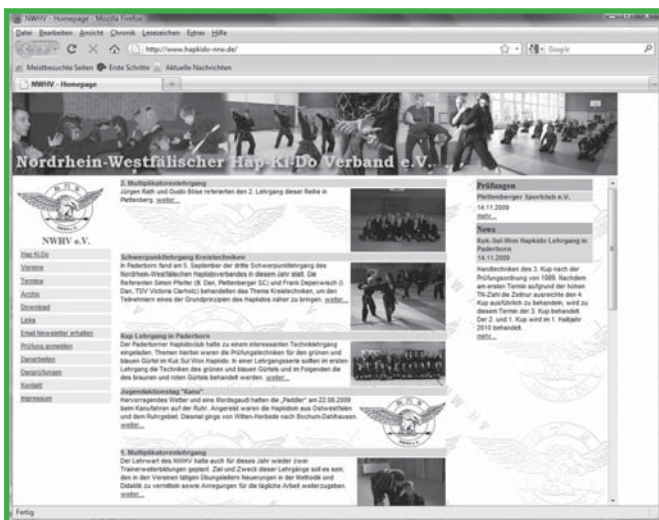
NWHV - Homepage - Mozilla Firefox

Datei Bearbeiten Ansicht Chronik Lesezeichen Extras Hilfe

http://www.hapkido-nrw.de/

Google

Meistbesuchte Seiten Erste Schritte Aktuelle Nachrichten

NWHV - Homepage

Nordrhein-Westfälischer Hap-Ki-Do Verband e.V.

NWHV e.V.

Hap Ki Do
Vereine
Termine
Archiv
Download
Links
Email Newsletter erhalten
Prüfung anmelden
Danarbeiten
Danprüfungen
Kontakt
Impressum

2. Multiplikatorenlehrgang
Jürgen Rath und Guido Böse referierten den 2. Lehrgang dieser Reihe in Plettenberg. weiter...

Schwerpunktlehrgang Kreistechniken
In Paderborn fand am 5. September der dritte Schwerpunktlehrgang des Nordrhein-Westfälischen Hapkidoverbandes in diesem Jahr statt. Die Referenten Simon Pfeifer (II. Dan, Plettenberger SC) und Frank Depenwisch (I. Dan, TSV Victoria Clarholz) behandelten das Thema Kreistechniken, um den Teilnehmern eines der Grundprinzipien des Hapkidos näher zu bringen. weiter...

Kup Lehrgang in Paderborn
Der Paderborner Hapkidoclub hatte zu einem interessanten Technikletrgang eingeladen. Themen hierbei waren die Prüfungstechniken für den grünen und blauen Gürtel im Kuk Sul Won Hapkido. In einer Lehrgangsserie sollten im ersten Lehrgang die Techniken des grünen und blauen Gürtels und im Folgenden die des braunen und roten Gürtels behandelt werden. weiter...

Jugendaktionstag "Kanu"
Hervorragendes Wetter und eine Mordsgaudi hatten die „Paddler" am 22.08.2009 beim Kanufahren auf der Ruhr. Angereist waren die Hapkidoin aus Ostwestfalen und dem Ruhrgebiet. Diesmal gings von Witten-Herbede nach Bochum-Dahlhausen. weiter...

1. Multiplikatorenlehrgang
Der Lehrwart des NWHV hatte auch für dieses Jahr wieder zwei Trainerweiterbildungen geplant. Ziel und Zweck dieser Lehrgänge soll es sein, den in den Vereinen tätigen Übungsleitern Neuerungen in der Methodik und Didaktik zu vermitteln sowie Anregungen für die tägliche Arbeit weiterzugeben. weiter...

Prüfungen
Plettenberger Sportclub e.V.
14.11.2009
mehr...

News
Kuk-Sul-Won Hapkido Lehrgang in Paderborn
14.11.2009
Handtechniken des 3. Kup nach der Prüfungsordnung von 1989. Nachdem am ersten Termin aufgrund der hohen TN-Zahl die Zeit nur ausreichte den 4. Kup ausführlich zu behandeln, wird zu diesem Termin der 3. Kup behandelt. Der 2. und 1. Kup wird im 1. Halbjahr 2010 behandelt.
mehr...

Fertig